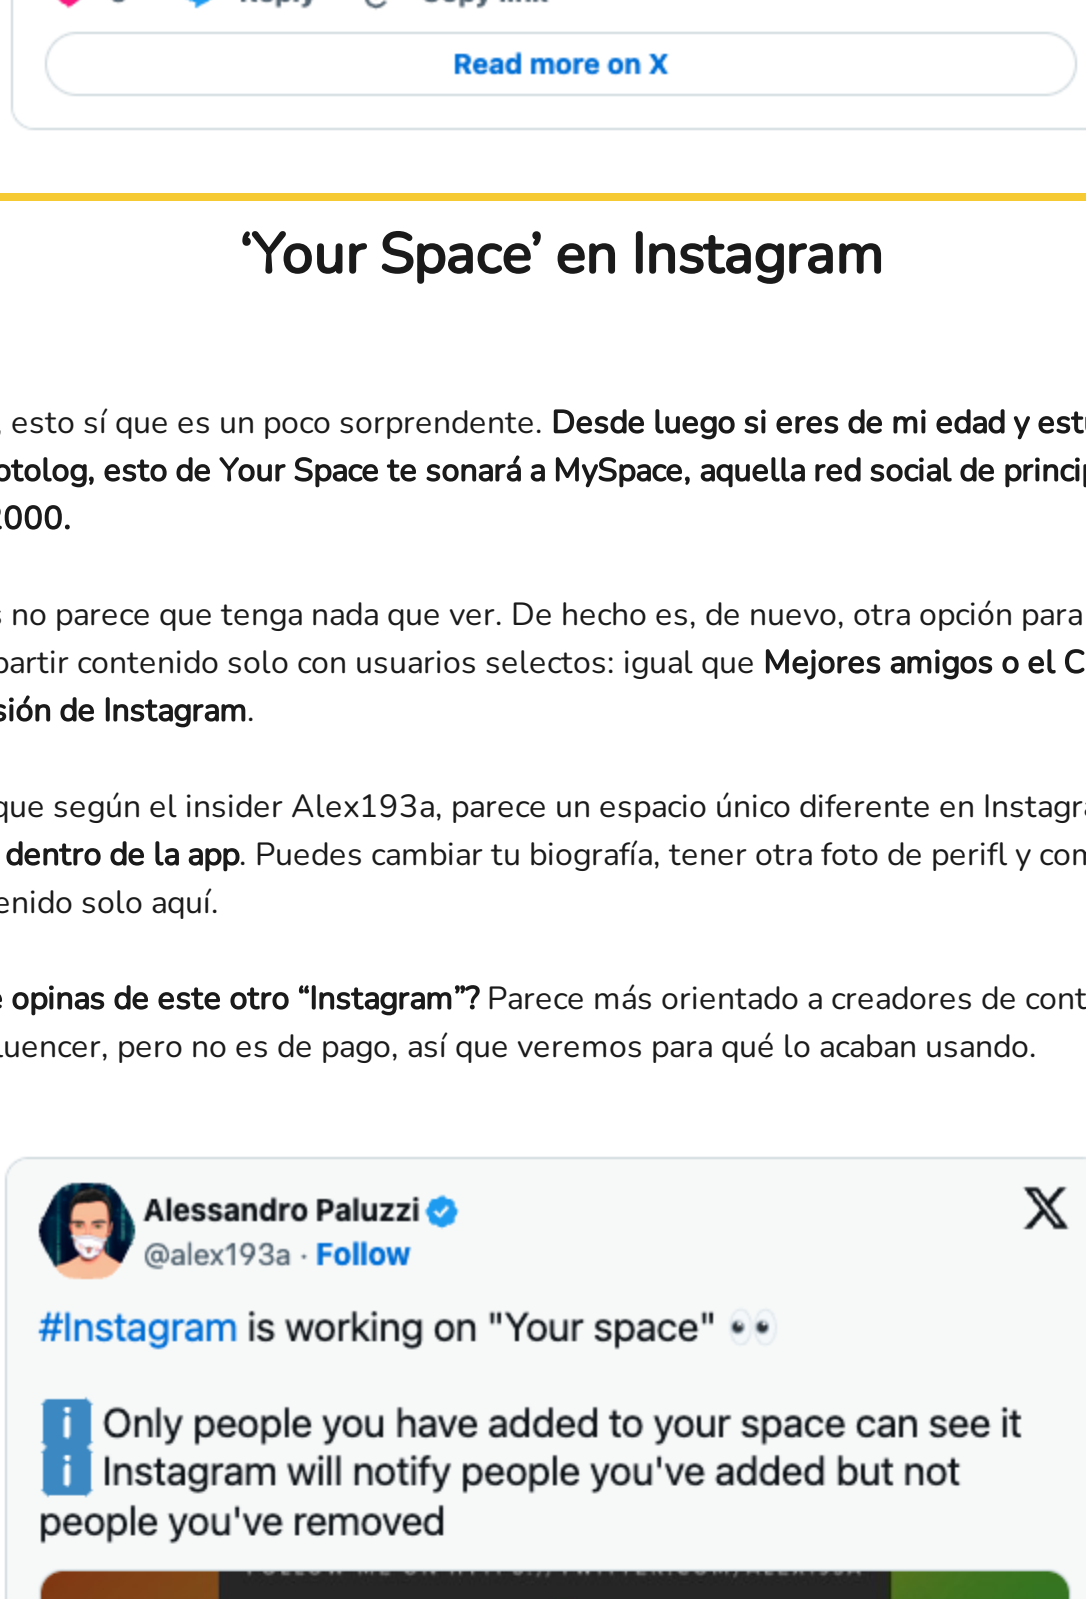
Read more on X

'Your Space' en Instagram

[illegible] esto sí que es un poco sorprendente. Desde luego si eres de mi edad y est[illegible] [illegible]otolog, esto de Your Space te sonará a MySpace, aquella red social de princi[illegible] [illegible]000.

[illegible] no parece que tenga nada que ver. De hecho es, de nuevo, otra opción para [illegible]partir contenido solo con usuarios selectos: igual que Mejores amigos o el C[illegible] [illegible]sión de Instagram.

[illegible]que según el insider Alex193a, parece un espacio único diferente en Instagr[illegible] dentro de la app. Puedes cambiar tu biografía, tener otra foto de perifl y con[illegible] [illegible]enido solo aquí.

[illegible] opinas de este otro "Instagram"? Parece más orientado a creadores de cont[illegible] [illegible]uencer, pero no es de pago, así que veremos para qué lo acaban usando.

Alessandro Paluzzi
@alex193a · Follow

#Instagram is working on "Your space" 👀

ℹ️ Only people you have added to your space can see it
ℹ️ Instagram will notify people you've added but not people you've removed